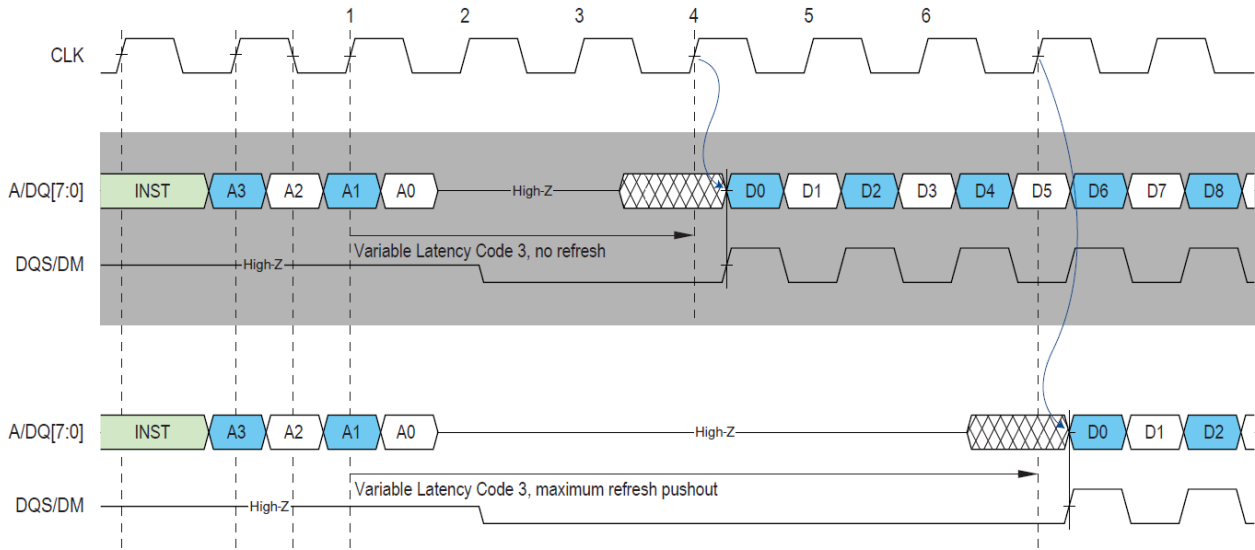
1 2 3 4 5 6

CLK

A/DQ[7:0]
INST A3 A2 A1 A0 High-Z D0 D1 D2 D3 D4 D5 D6 D7 D8

Variable Latency Code 3, no refresh

DQS/DM
High-Z

A/DQ[7:0]
INST A3 A2 A1 A0 High-Z D0 D1 D2

Variable Latency Code 3, maximum refresh pushout

DQS/DM
High-Z